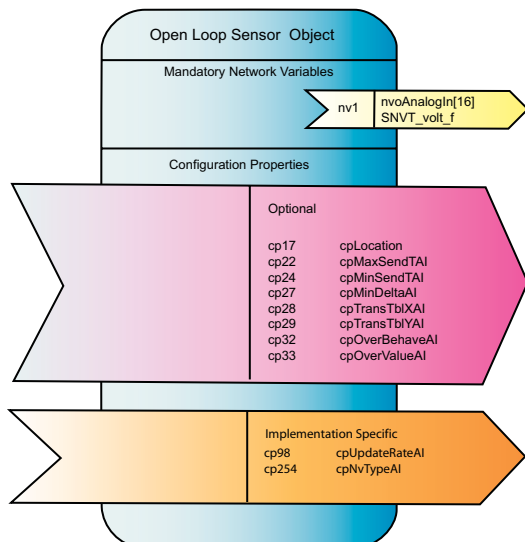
Open Loop Sensor Object

Mandatory Network Variables

nv1

nvoAnalogIn[16]
SNVT_volt_f

Configuration Properties

Optional

cp17 cpLocation
cp22 cpMaxSendTAI
cp24 cpMinSendTAI
cp27 cpMinDeltaAI
cp28 cpTransTblXAI
cp29 cpTransTblYAI
cp32 cpOverBehaveAI
cp33 cpOverValueAI

Implementation Specific

cp98 cpUpdateRateAI
cp254 cpNvTypeAI